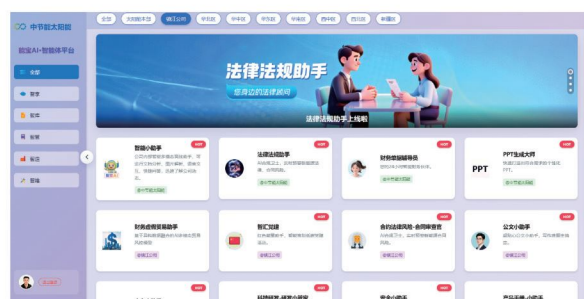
中节能太阳能

数智AI-智能体平台

全部

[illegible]

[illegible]

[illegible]

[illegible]

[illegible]

全部 | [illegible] | 镇江公司 | 华东区 | 华中区 | 华南区 | 华北区 | 西中区 | 西北区 | 新疆区

法律法规助手

您身边的法律顾问

法律法规助手上线啦

智能小助手

HOT

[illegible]

法律法规助手

HOT

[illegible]

财务单据辅导员

HOT

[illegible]

PPT生成大师

HOT

PPT

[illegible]

财务虚拟员助手

HOT

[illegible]

智汇党建

HOT

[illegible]

合约法律风险-合同审查

HOT

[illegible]

公文小助手

HOT

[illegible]